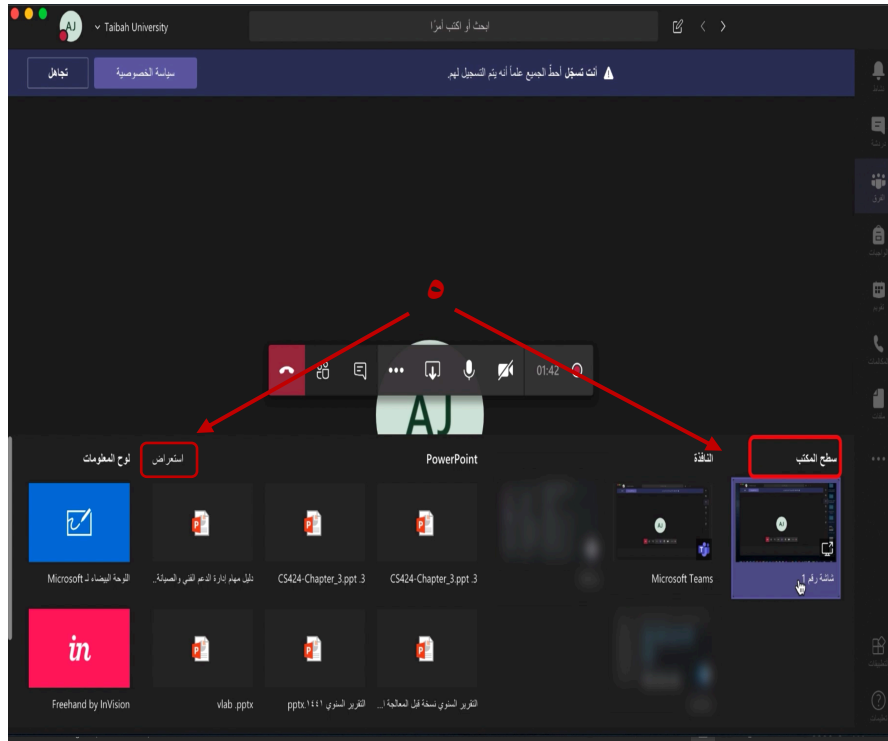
Taibah University

ابحث أو اكتب أمرًا

تجاهل

سياسة الخصوصية

أنت تسجل أحطْ الجميع علماً أنه يتم التسجيل لهم.

ه

01:42

AJ

سطح المكتب

النافذة

PowerPoint

استعراض

لوح المعلومات

شاشة رقم 1

Microsoft Teams

CS424-Chapter_3.ppt 3

CS424-Chapter_3.ppt 3

دليل مهام إدارة الدعم الفني والصيانة

اللوحة البيضاء لـ Microsoft

التقرير السنوي نسخة قبل المعالجة ا...

التقرير السنوي ١٤٤١.pptx

vlab .pptx

Freehand by InVision

in